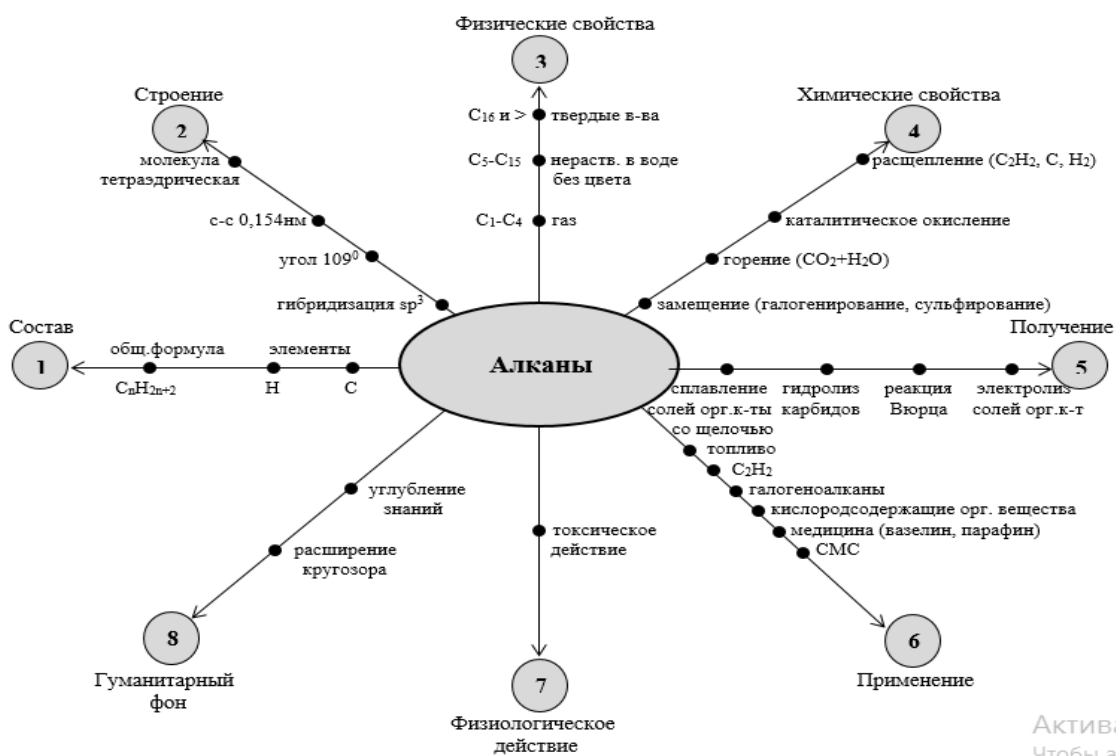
Физические свойства

3

$C_{16}$ и > твердые в-ва

$C_5$-$C_{15}$ нераств. в воде без цвета

$C_1$-$C_4$ газ

Строение

2

молекула тетраэдрическая

с-с 0,154нм

угол $109^0$

гибридизация $sp^3$

Химические свойства

4

расщепление ($C_2H_2$, C, $H_2$)

каталитическое окисление

горение ($CO_2$+$H_2O$)

замещение (галогенирование, сульфирование)

Состав

1

общ.формула

$C_nH_{2n+2}$

элементы

H

C

Алканы

Получение

5

сплавление солей орг.к-ты со щелочью

гидролиз карбидов

реакция Вюрца

электролиз солей орг.к-т

топливо

$C_2H_2$

галогеноалканы

кислородсодержащие орг. вещества

медицина (вазелин, парафин)

СМС

6

Применение

углубление знаний

расширение кругозора

8

Гуманитарный фон

токсическое действие

7

Физиологическое действие

Актива

Чтобы а